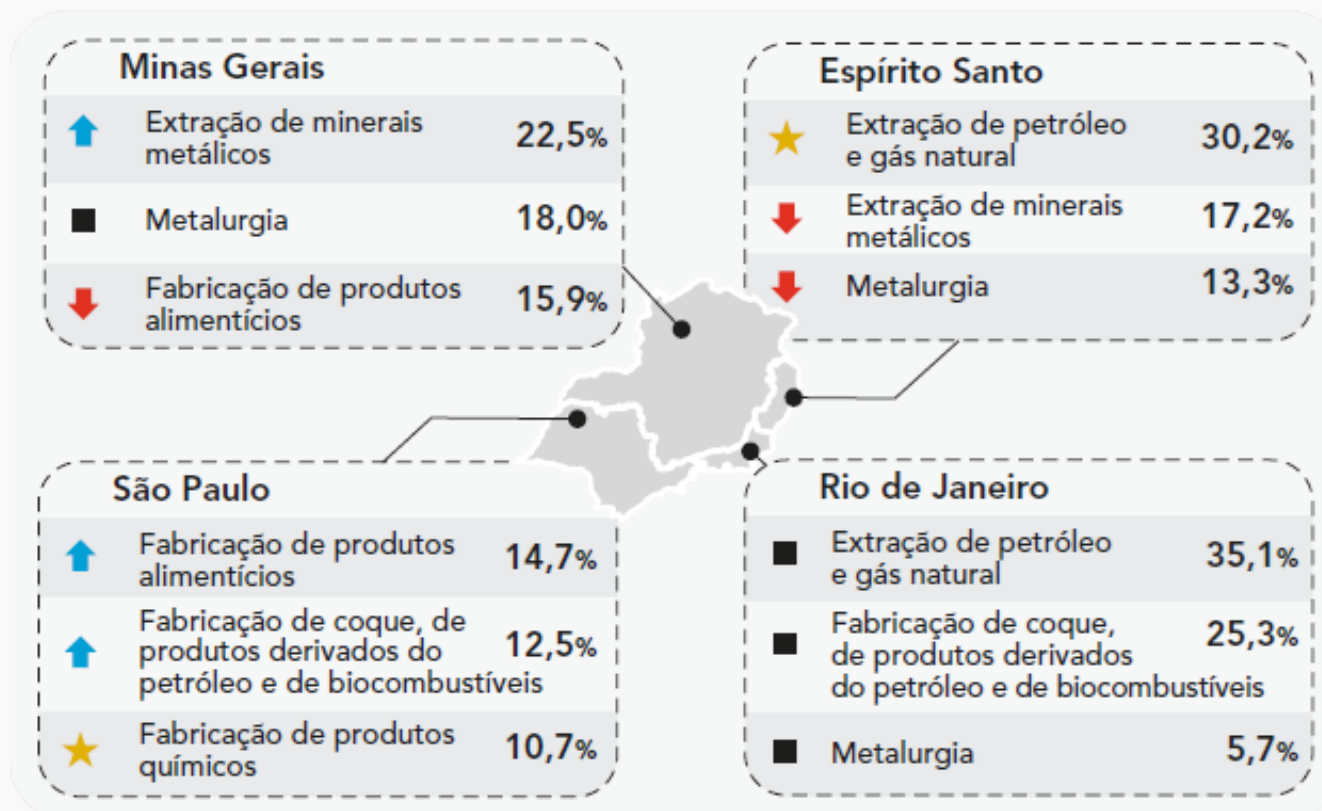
Minas Gerais

| | | |
|---|---|---|
| | Extração de minerais metálicos | 22,5% |
| | Metalurgia | 18,0% |
| | Fabricação de produtos alimentícios | 15,9% |

Espírito Santo

| | | |
|---|---|---|
| | Extração de petróleo e gás natural | 30,2% |
| | Extração de minerais metálicos | 17,2% |
| | Metalurgia | 13,3% |

São Paulo

| | | |
|---|---|---|
| | Fabricação de produtos alimentícios | 14,7% |
| | Fabricação de coque, de produtos derivados do petróleo e de biocombustíveis | 12,5% |
| | Fabricação de produtos químicos | 10,7% |

Rio de Janeiro

| | | |
|---|---|---|
| | Extração de petróleo e gás natural | 35,1% |
| | Fabricação de coque, de produtos derivados do petróleo e de biocombustíveis | 25,3% |
| | Metalurgia | 5,7% |